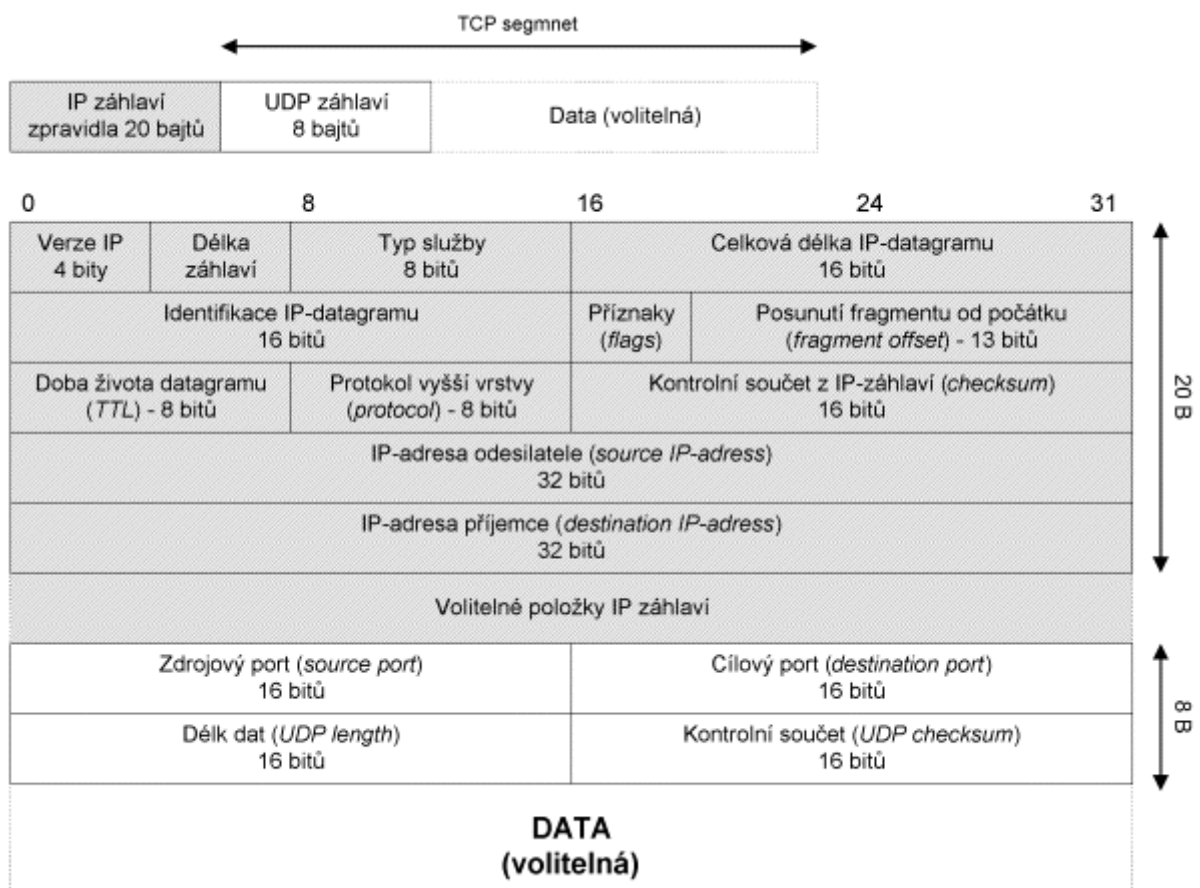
TCP segmnet

| IP záhlaví zpravidla 20 bajtů | UDP záhlaví 8 bajtů | Data (volitelná) |
|---|---|---|

0 8 16 24 31

| Verze IP 4 bity | Délka záhlaví | Typ služby 8 bitů | Celková délka IP-datagramu 16 bitů |
|---|---|---|---|
| Identifikace IP-datagramu 16 bitů | | Příznaky (*flags*) | Posunutí fragmentu od počátku (*fragment offset*) - 13 bitů |
| Doba života datagramu (*TTL*) - 8 bitů | | Protokol vyšší vrstvy (*protocol*) - 8 bitů | Kontrolní součet z IP-záhlaví (*checksum*) 16 bitů |
| IP-adresa odesilatele (*source IP-adress*) 32 bitů | | | |
| IP-adresa příjemce (*destination IP-adress*) 32 bitů | | | |
| Volitelné položky IP záhlaví | | | |

20 B

| Zdrojový port (*source port*) 16 bitů | Cílový port (*destination port*) 16 bitů |
|---|---|
| Délk dat (*UDP length*) 16 bitů | Kontrolní součet (*UDP checksum*) 16 bitů |

8 B

DATA
(volitelná)